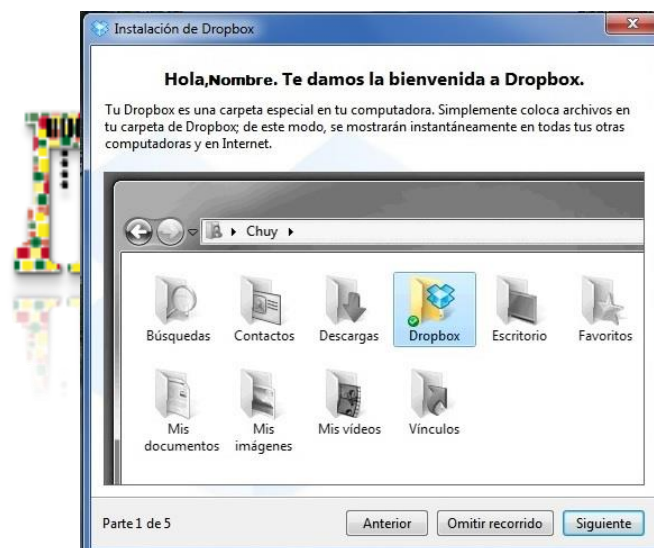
Instalación de Dropbox

Hola,Nombre. Te damos la bienvenida a Dropbox.

Tu Dropbox es una carpeta especial en tu computadora. Simplemente coloca archivos en tu carpeta de Dropbox; de este modo, se mostrarán instantáneamente en todas tus otras computadoras y en Internet.

Chuy

Búsquedas
Contactos
Descargas
Dropbox
Escritorio
Favoritos
Mis documentos
Mis imágenes
Mis vídeos
Vínculos

Parte 1 de 5
Anterior
Omitir recorrido
Siguiente